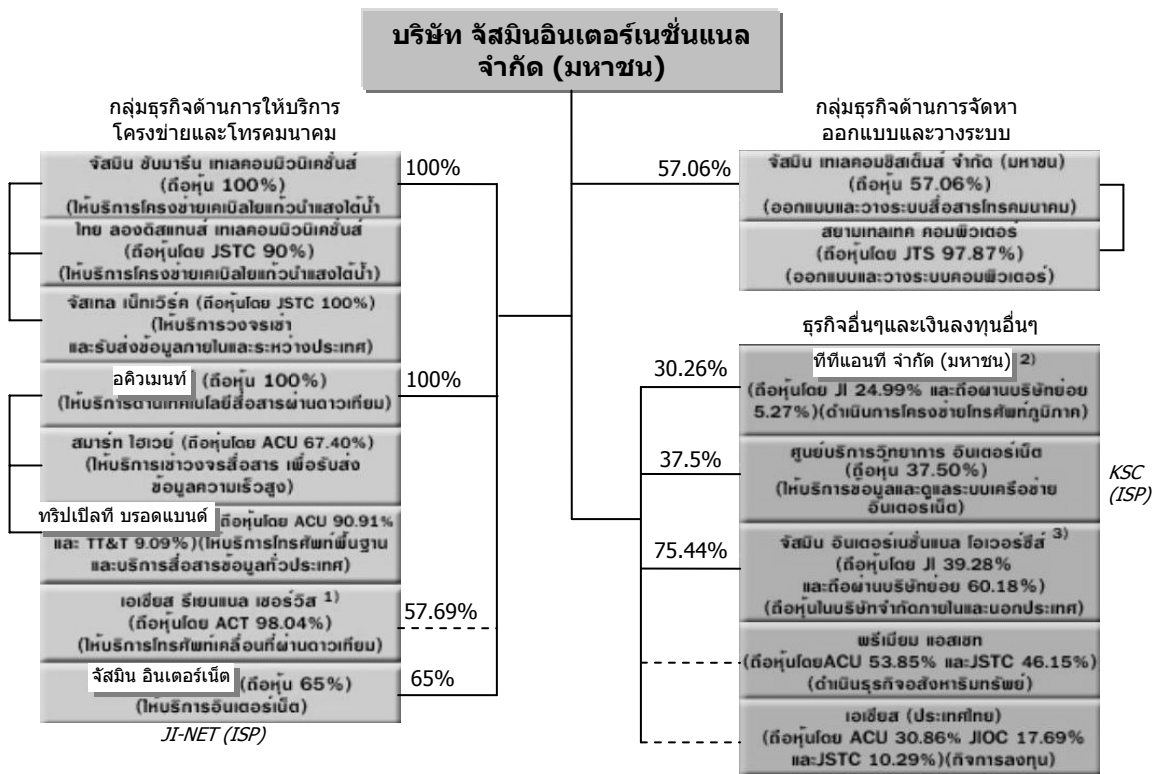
บริษัท จัสมินอินเตอร์เนชั่นแนล จำกัด (มหาชน)

กลุ่มธุรกิจด้านการให้บริการโครงข่ายและโทรคมนาคม

จัสมิน ซับมารีน เทเลคอมมิวนิเคชั่นส์ (ถือหุ้น 100%) (ให้บริการโครงข่ายเคเบิลใยแก้วนำแสงใต้น้ำ)

100%

ไทย ลองดิสแทนส์ เทเลคอมมิวนิเคชั่นส์ (ถือหุ้นโดย JSTC 90%) (ให้บริการโครงข่ายเคเบิลใยแก้วนำแสงใต้น้ำ)

จัสเทล เน็ทเวิร์ค (ถือหุ้นโดย JSTC 100%) (ให้บริการวงจรเช่า และรับส่งข้อมูลภายในและระหว่างประเทศ)

อคิวเมนท์ (ถือหุ้น 100%) (ให้บริการด้านเทคโนโลยีสื่อสารผ่านดาวเทียม)

100%

สมาร์ท ไฮเวย์ (ถือหุ้นโดย ACU 67.40%) (ให้บริการเช่าวงจรสื่อสาร เพื่อรับส่งข้อมูลความเร็วสูง)

ทริปเปิลที บรอดแบนด์ (ถือหุ้นโดย ACU 90.91% และ TT&T 9.09%)(ให้บริการโทรศัพท์พื้นฐาน และบริการสื่อสารข้อมูลทั่วประเทศ)

เอเชียส รีเยนแนล เซอร์วิส 1) (ถือหุ้นโดย ACT 98.04%) (ให้บริการโทรศัพท์เคลื่อนที่ผ่านดาวเทียม)

57.69%

จัสมิน อินเตอร์เน็ต (ถือหุ้น 65%) (ให้บริการอินเตอร์เน็ต)

65%

JI-NET (ISP)

กลุ่มธุรกิจด้านการจัดหา ออกแบบและวางระบบ

57.06%

จัสมิน เทเลคอมซิสเต็มส์ จำกัด (มหาชน) (ถือหุ้น 57.06%) (ออกแบบและวางระบบสื่อสารโทรคมนาคม)

สยามเทลเทค คอมพิวเตอร์ (ถือหุ้นโดย JTS 97.87%) (ออกแบบและวางระบบคอมพิวเตอร์)

ธุรกิจอื่นๆและเงินลงทุนอื่นๆ

30.26%

ทีทีแอนที จำกัด (มหาชน) 2) (ถือหุ้นโดย JI 24.99% และถือผ่านบริษัทย่อย 5.27%)(ดำเนินการโครงข่ายโทรศัพท์ภูมิภาค)

37.5%

ศูนย์บริการวิทยาการ อินเตอร์เน็ต (ถือหุ้น 37.50%) (ให้บริการข้อมูลและดูแลระบบเครือข่ายอินเตอร์เน็ต)

KSC (ISP)

75.44%

จัสมิน อินเตอร์เนชั่นแนล โอเวอร์ซีส์ 3) (ถือหุ้นโดย JI 39.28% และถือผ่านบริษัทย่อย 60.18%) (ถือหุ้นในบริษัทจำกัดภายในและนอกประเทศ)

พรีเมียม แอสเซท (ถือหุ้นโดยACU 53.85% และJSTC 46.15%) (ดำเนินธุรกิจอสังหาริมทรัพย์)

เอเชียส (ประเทศไทย) (ถือหุ้นโดย ACU 30.86% JIOC 17.69% และJSTC 10.29%)(กิจการลงทุน)